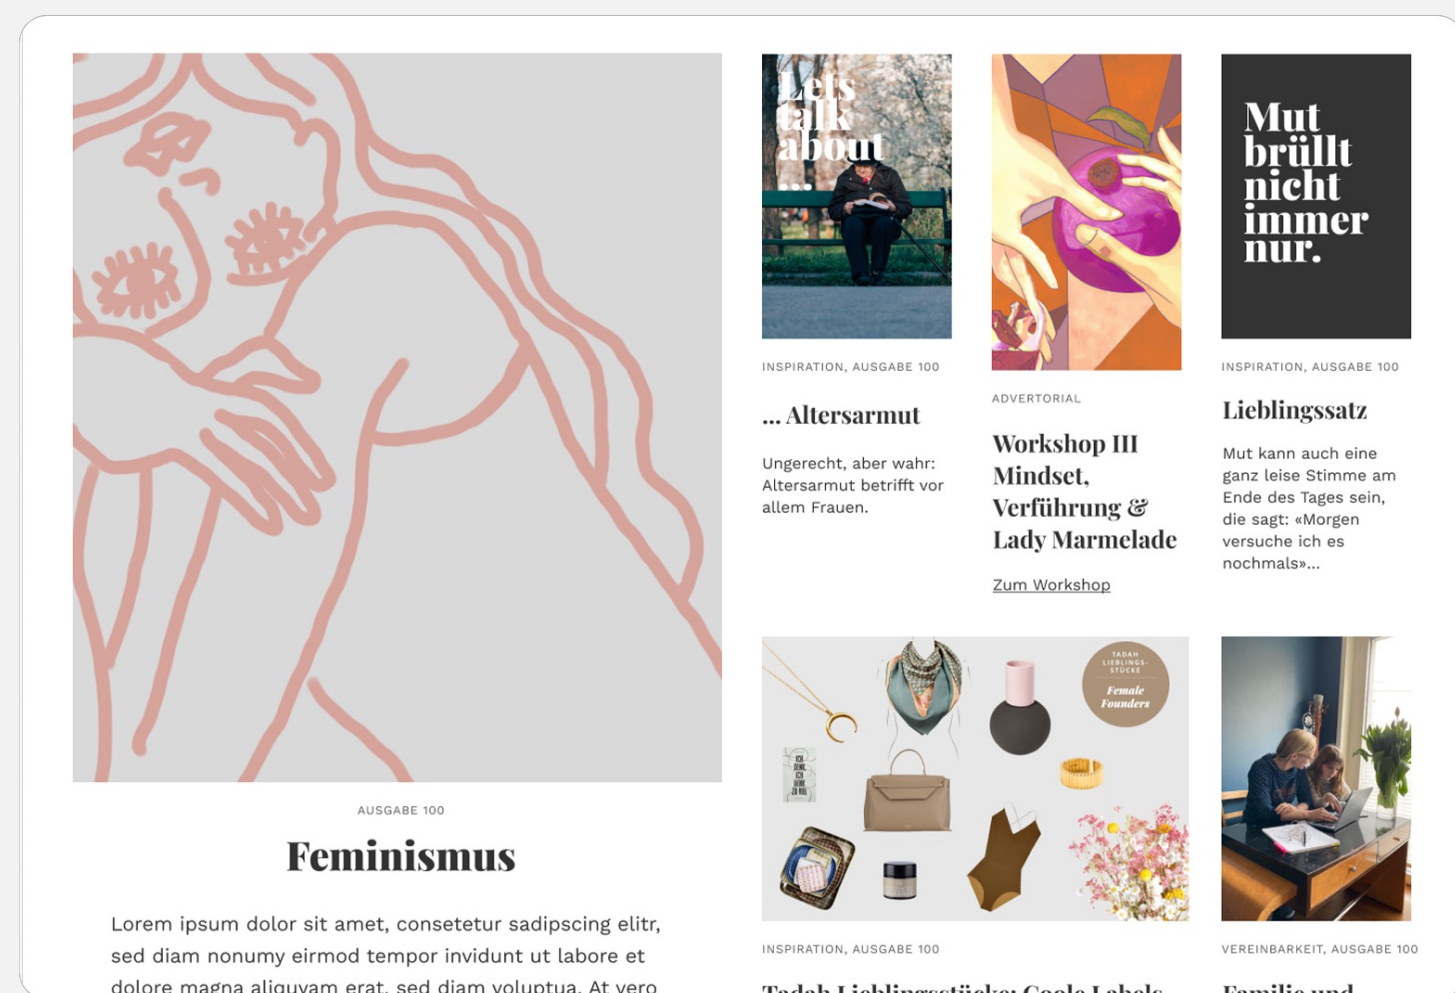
AUSGABE 100

Feminismus

Lorem ipsum dolor sit amet, consetetur sadipscing elitr, sed diam nonumy eirmod tempor invidunt ut labore et dolore magna aliquyam erat, sed diam voluptua. At vero

Let's talk about ...

INSPIRATION, AUSGABE 100

... Altersarmut

Ungerecht, aber wahr: Altersarmut betrifft vor allem Frauen.

ADVERTORIAL

Workshop III Mindset, Verführung & Lady Marmelade

Zum Workshop

Mut brüllt nicht immer nur.

INSPIRATION, AUSGABE 100

Lieblingssatz

Mut kann auch eine ganz leise Stimme am Ende des Tages sein, die sagt: «Morgen versuche ich es nochmals»...

TADAH LIEBLINGS-STÜCKE Female Founders

INSPIRATION, AUSGABE 100

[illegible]

VEREINBARKEIT, AUSGABE 100

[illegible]